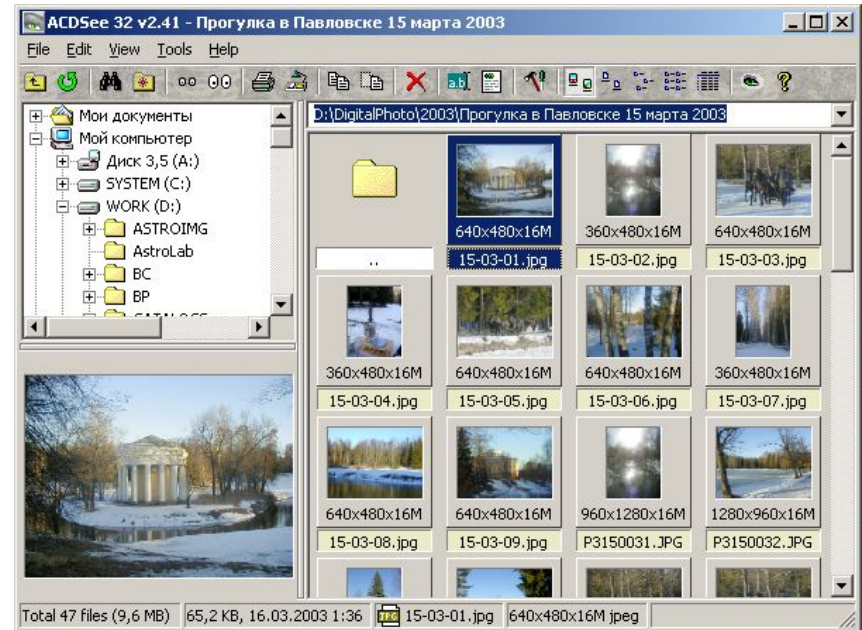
ACDSee 32 v2.41 - Прогулка в Павловске 15 марта 2003

File Edit View Tools Help

Мои документы
Мой компьютер
Диск 3,5 (A:)
SYSTEM (C:)
WORK (D:)
ASTROIMG
AstroLab
BC
BP
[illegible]

D:\DigitalPhoto\2003\Прогулка в Павловске 15 марта 2003

..
640x480x16M
15-03-01.jpg
360x480x16M
15-03-02.jpg
640x480x16M
15-03-03.jpg
360x480x16M
15-03-04.jpg
640x480x16M
15-03-05.jpg
640x480x16M
15-03-06.jpg
360x480x16M
15-03-07.jpg
640x480x16M
15-03-08.jpg
640x480x16M
15-03-09.jpg
960x1280x16M
P3150031.JPG
1280x960x16M
P3150032.JPG

Total 47 files (9,6 MB) | 65,2 KB, 16.03.2003 1:36 | JPG 15-03-01.jpg | 640x480x16M jpeg